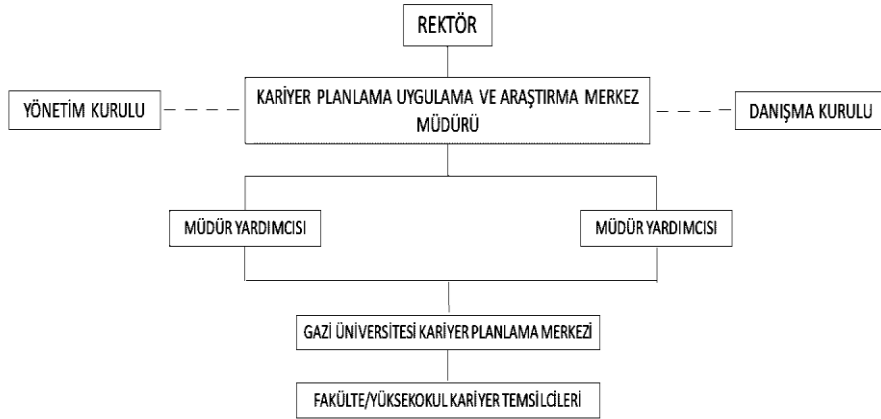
REKTÖR

YÖNETİM KURULU

KARİYER PLANLAMA UYGULAMA VE ARAŞTIRMA MERKEZ MÜDÜRÜ

DANIŞMA KURULU

MÜDÜR YARDIMCISI

MÜDÜR YARDIMCISI

GAZİ ÜNİVERSİTESİ KARİYER PLANLAMA MERKEZİ

FAKÜLTE/YÜKSEKOKUL KARİYER TEMSİLCİLERİ